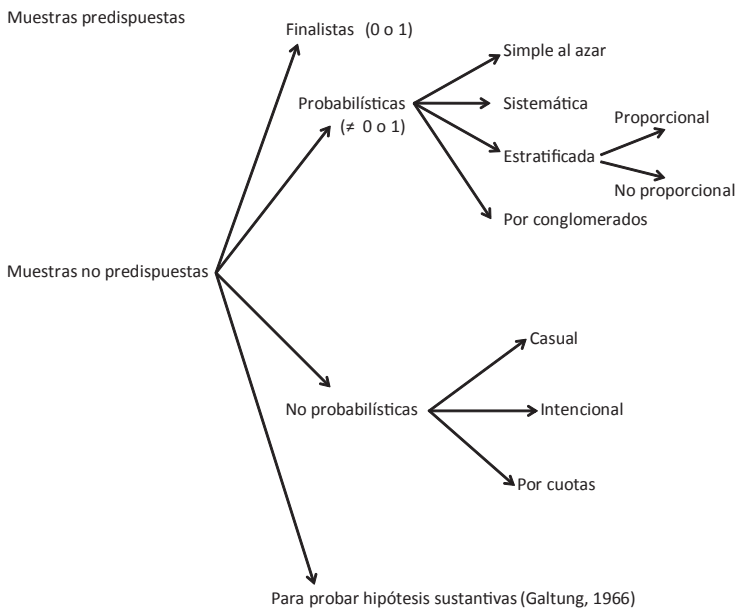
Muestras predispuestas

Finalistas (0 o 1)

Probabilísticas
($\neq$ 0 o 1)

Simple al azar

Sistemática

Proporcional

Estratificada

No proporcional

Por conglomerados

Muestras no predispuestas

Casual

No probabilísticas

Intencional

Por cuotas

Para probar hipótesis sustantivas (Galtung, 1966)